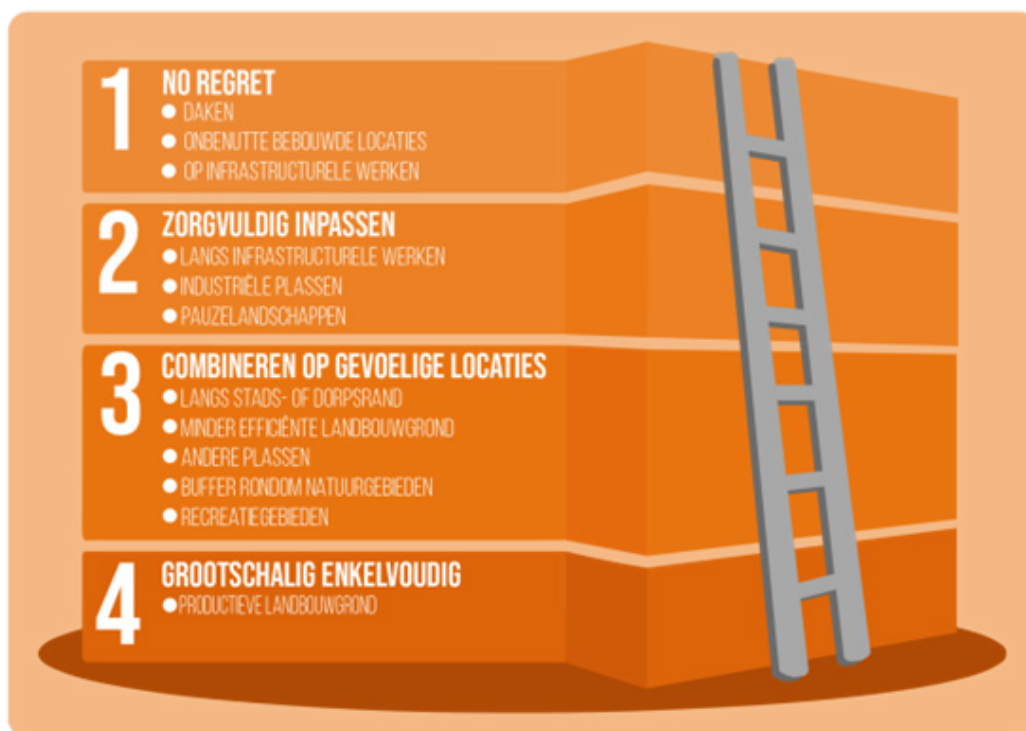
1
NO REGRET
● DAKEN
● ONBENUTTE BEBOUWDE LOCATIES
● OP INFRASTRUCTURELE WERKEN

2
ZORGVULDIG INPASSEN
● LANGS INFRASTRUCTURELE WERKEN
● INDUSTRIËLE PLASSEN
● PAUZELANDSCHAPPEN

3
COMBINEREN OP GEVOELIGE LOCATIES
● LANGS STADS- OF DORPSRAND
● MINDER EFFICIËNTE LANDBOUWGROND
● ANDERE PLASSEN
● BUFFER RONDOM NATUURGEBIEDEN
● RECREATIEGEBIEDEN

4
GROOTSCHALIG ENKELVOUDIG
● PRODUCTIEVE LANDBOUWGROND